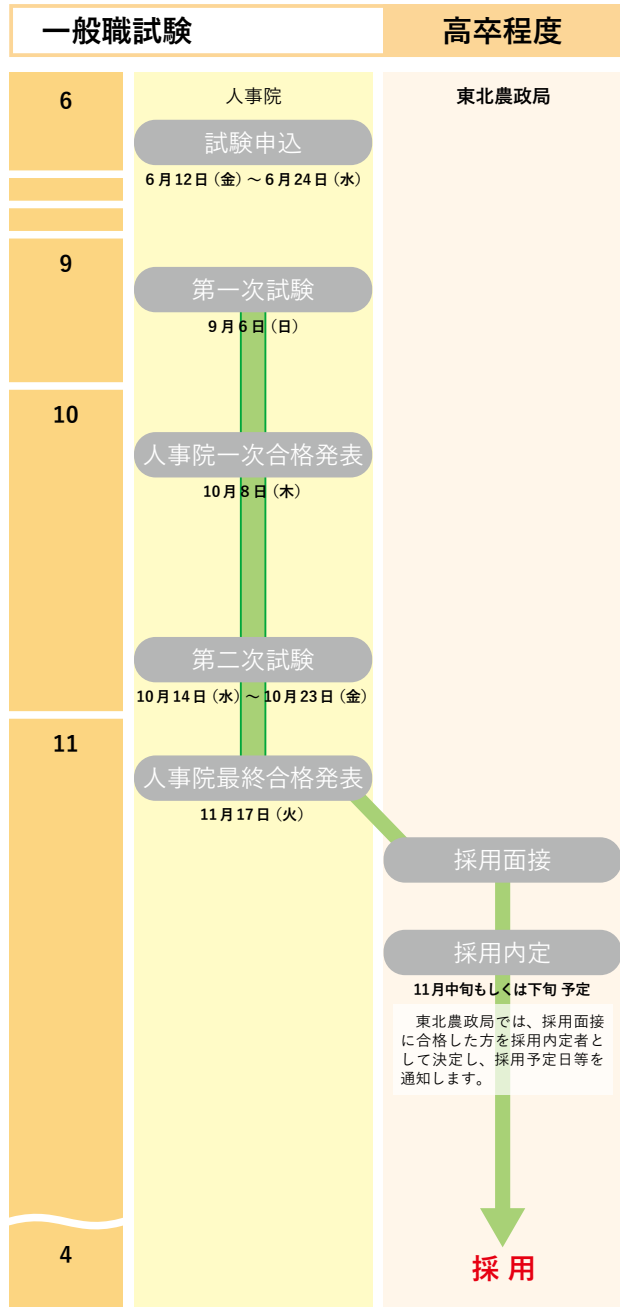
一般職試験

高卒程度

6

人事院

東北農政局

試験申込

6月12日（金）～6月24日（水）

9

第一次試験

9月6日（日）

10

人事院一次合格発表

10月8日（木）

第二次試験

10月14日（水）～10月23日（金）

11

人事院最終合格発表

11月17日（火）

採用面接

採用内定

11月中旬もしくは下旬 予定

東北農政局では、採用面接に合格した方を採用内定者として決定し、採用予定日等を通知します。

4

採 用